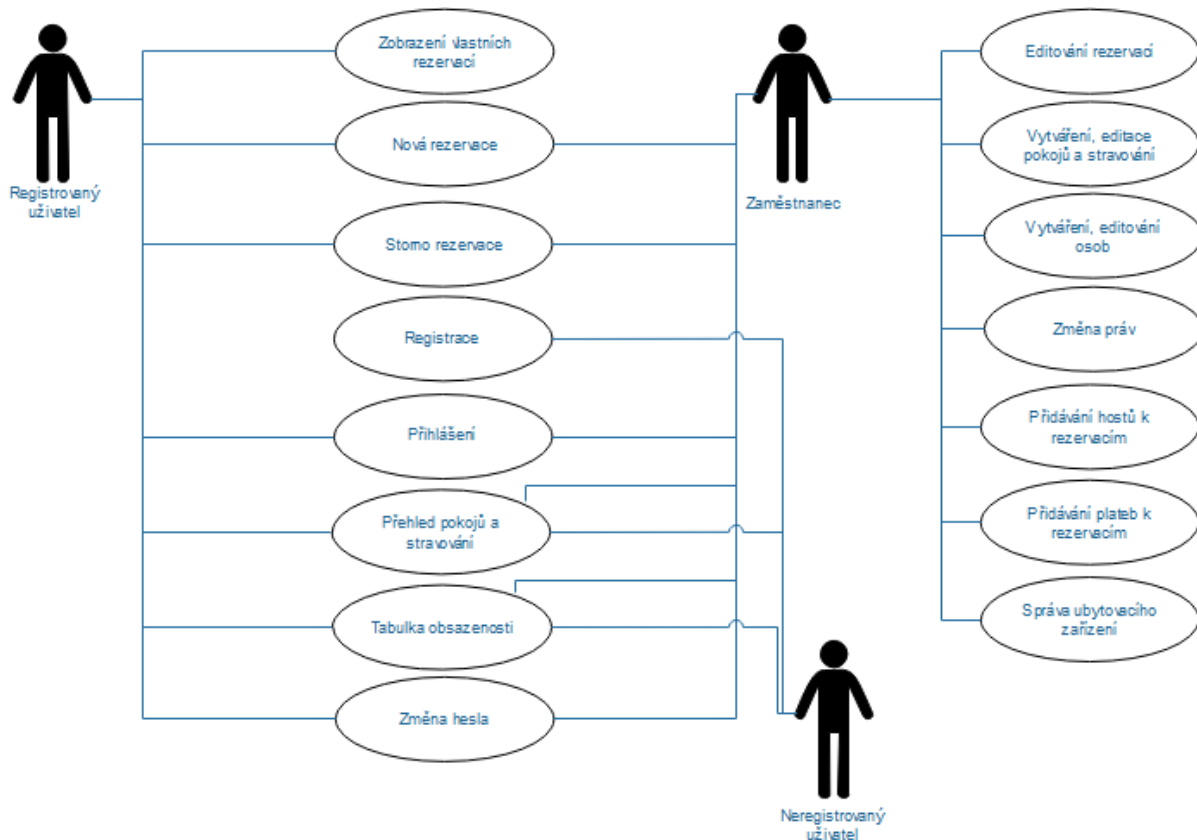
Registrovaný uživatel

Zobrazení vlastních rezervací

Nová rezervace

Storno rezervace

Registrace

Přihlášení

Přehled pokojů a stravování

Tabulka obsazenosti

Změna hesla

Zaměstnanec

Editování rezervací

Vytváření, editace pokojů a stravování

Vytváření, editování osob

Změna práv

Přidávání hostů k rezervacím

Přidávání plateb k rezervacím

Správa ubytovacího zařízení

Neregistrovaný uživatel